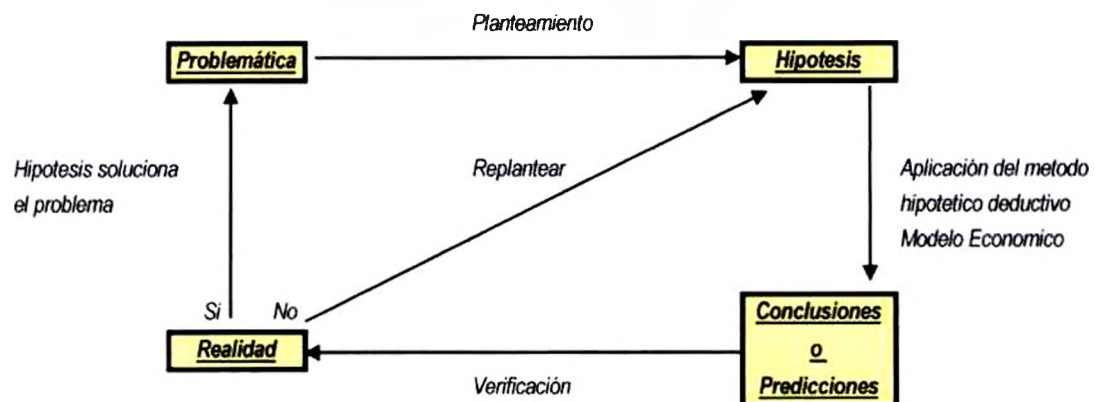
Planteamiento

Problemática

Hipotesis

Hipotesis soluciona el problema

Replantear

Aplicación del metodo hipotetico deductivo Modelo Economico

Si

No

Realidad

Conclusiones o Predicciones

Verificación